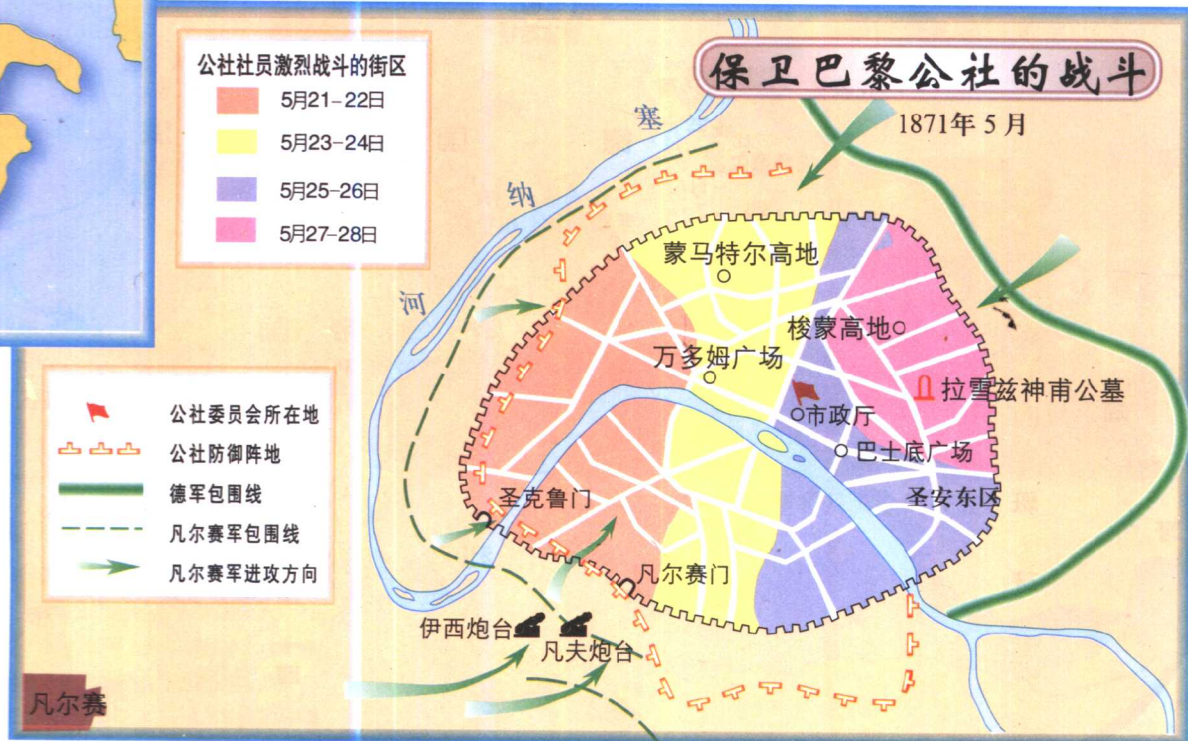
保卫巴黎公社的战斗

1871年5月

公社社员激烈战斗的街区
5月21-22日
5月23-24日
5月25-26日
5月27-28日

塞
纳
河

蒙马特尔高地
梭蒙高地
万多姆广场
市政厅
拉雪兹神甫公墓
巴士底广场
圣安东区
圣克鲁门
凡尔赛门
伊西炮台
凡夫炮台
凡尔赛

公社委员会所在地
公社防御阵地
德军包围线
凡尔赛军包围线
凡尔赛军进攻方向